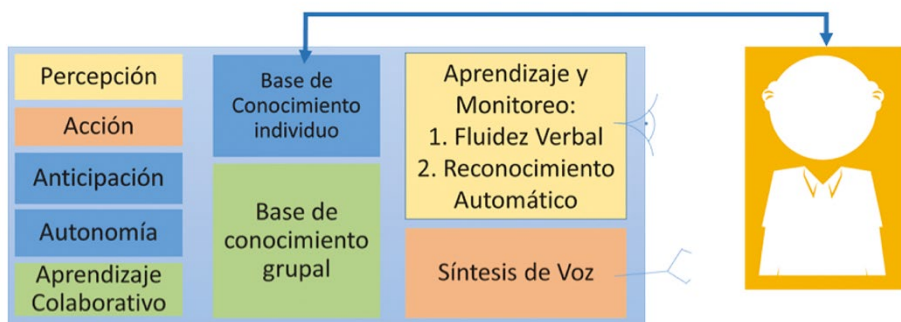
Percepción

Acción

Anticipación

Autonomía

Aprendizaje Colaborativo

Base de Conocimiento individuo

Base de conocimiento grupal

Aprendizaje y Monitoreo:
1. Fluidez Verbal
2. Reconocimiento Automático

Síntesis de Voz